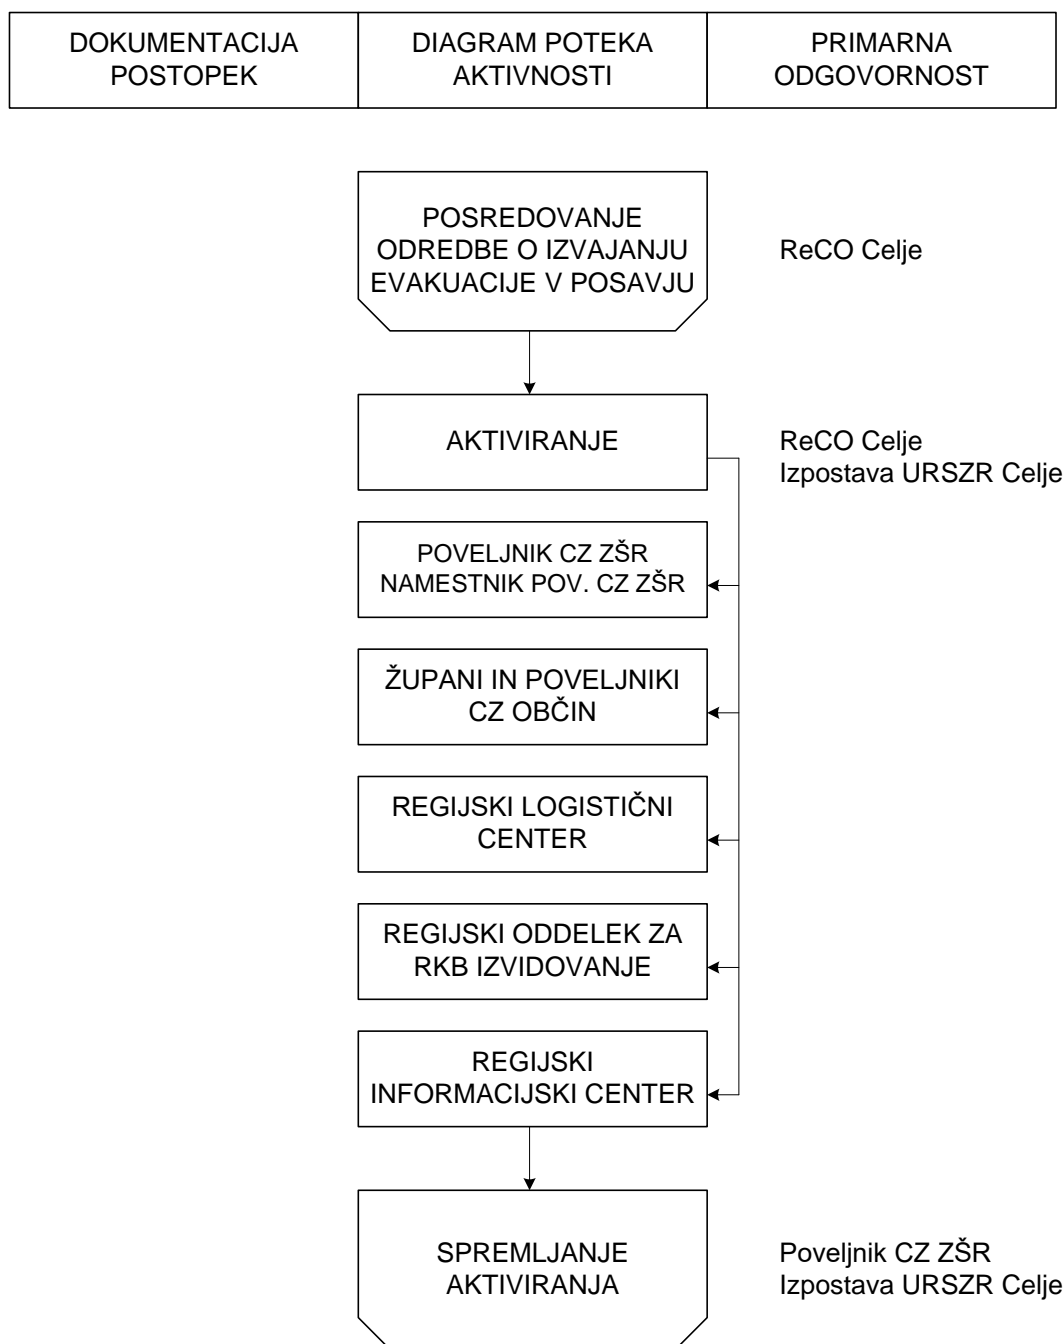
| DOKUMENTACIJA POSTOPEK | DIAGRAM POTEKA AKTIVNOSTI | PRIMARNA ODGOVORNOST |
|---|---|---|

POSREDOVANJE ODREDBE O IZVAJANJU EVAKUACIJE V POSAVJU

ReCO Celje

AKTIVIRANJE

ReCO Celje
Izpostava URSZR Celje

POVELJNIK CZ ZŠR
NAMESTNIK POV. CZ ZŠR

ŽUPANI IN POVELJNIKI CZ OBČIN

REGIJSKI LOGISTIČNI CENTER

REGIJSKI ODDELEK ZA RKB IZVIDOVANJE

REGIJSKI INFORMACIJSKI CENTER

SPREMLJANJE AKTIVIRANJA

Poveljnik CZ ZŠR
Izpostava URSZR Celje